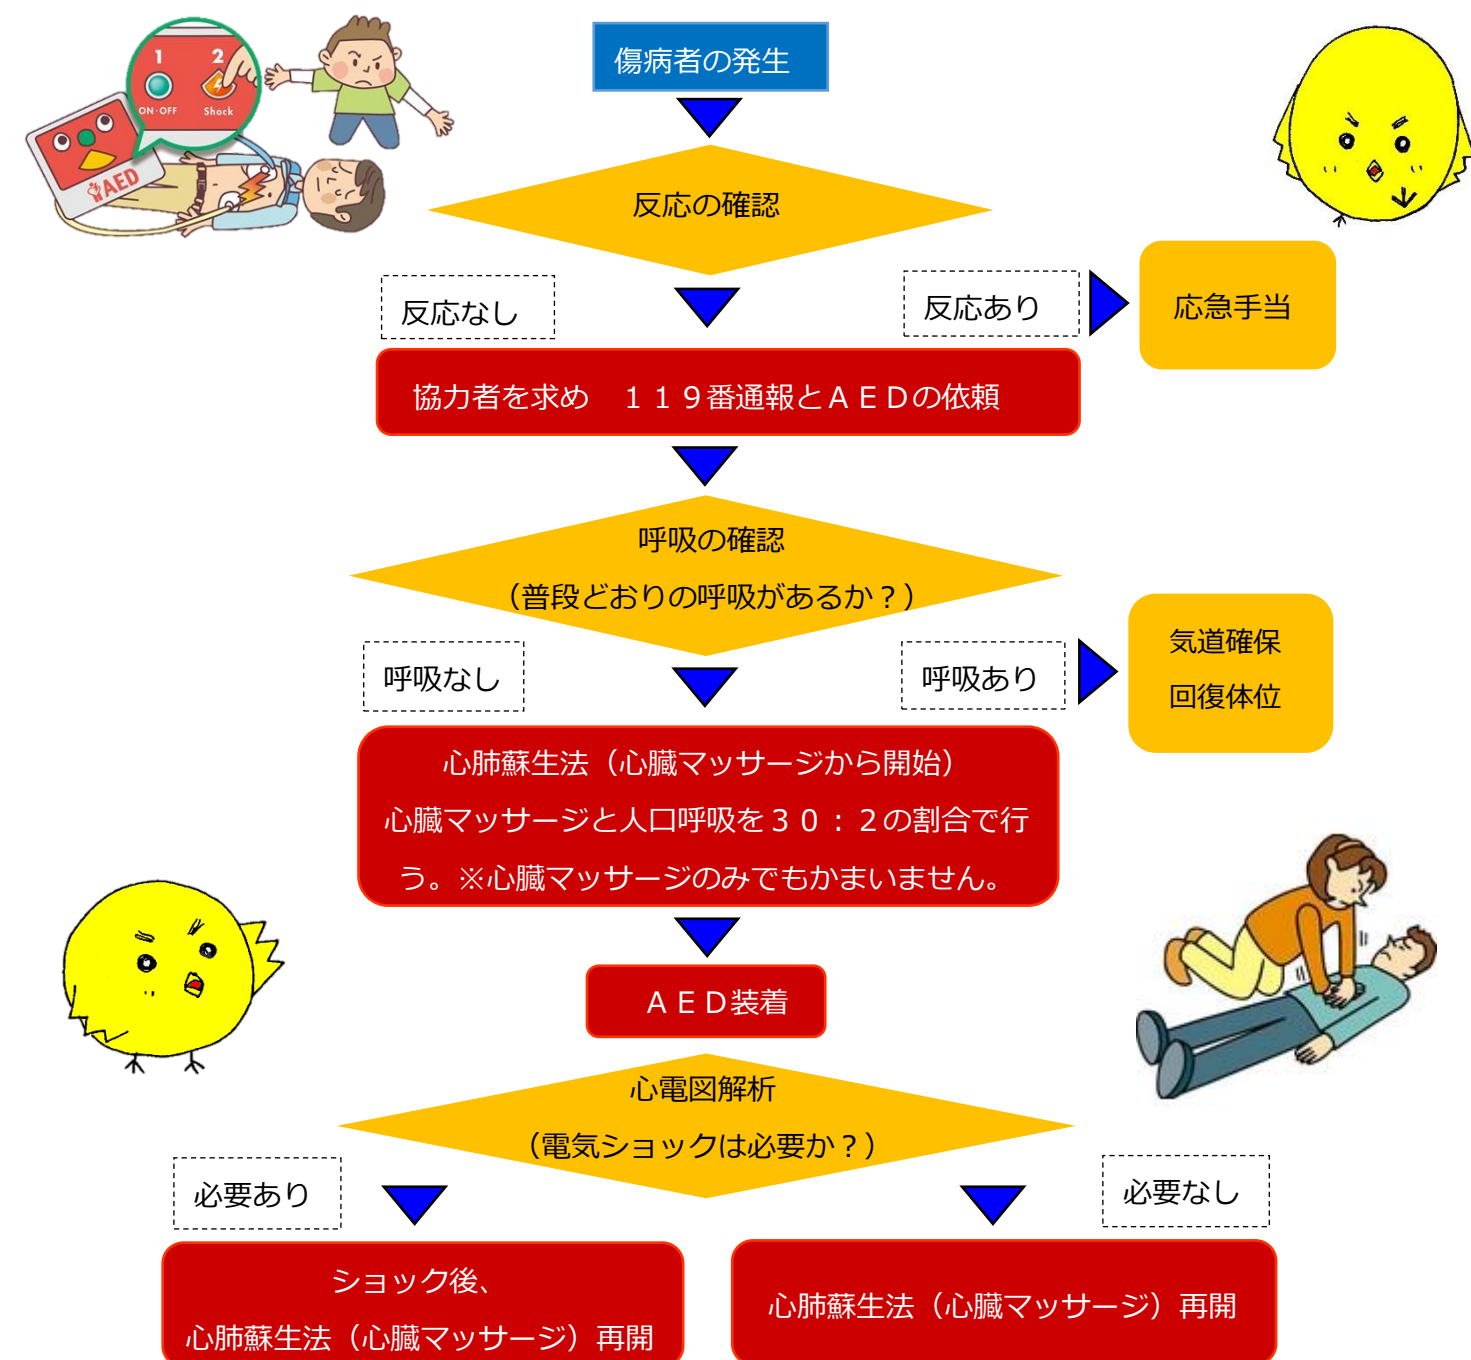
1
2
ON·OFF
Shock
AED

傷病者の発生

反応の確認

反応なし

反応あり

応急手当

協力者を求め　１１９番通報とＡＥＤの依頼

呼吸の確認
（普段どおりの呼吸があるか？）

呼吸なし

呼吸あり

気道確保
回復体位

心肺蘇生法（心臓マッサージから開始）
心臓マッサージと人口呼吸を３０：２の割合で行う。※心臓マッサージのみでもかまいません。

ＡＥＤ装着

心電図解析
（電気ショックは必要か？）

必要あり

必要なし

ショック後、
心肺蘇生法（心臓マッサージ）再開

心肺蘇生法（心臓マッサージ）再開